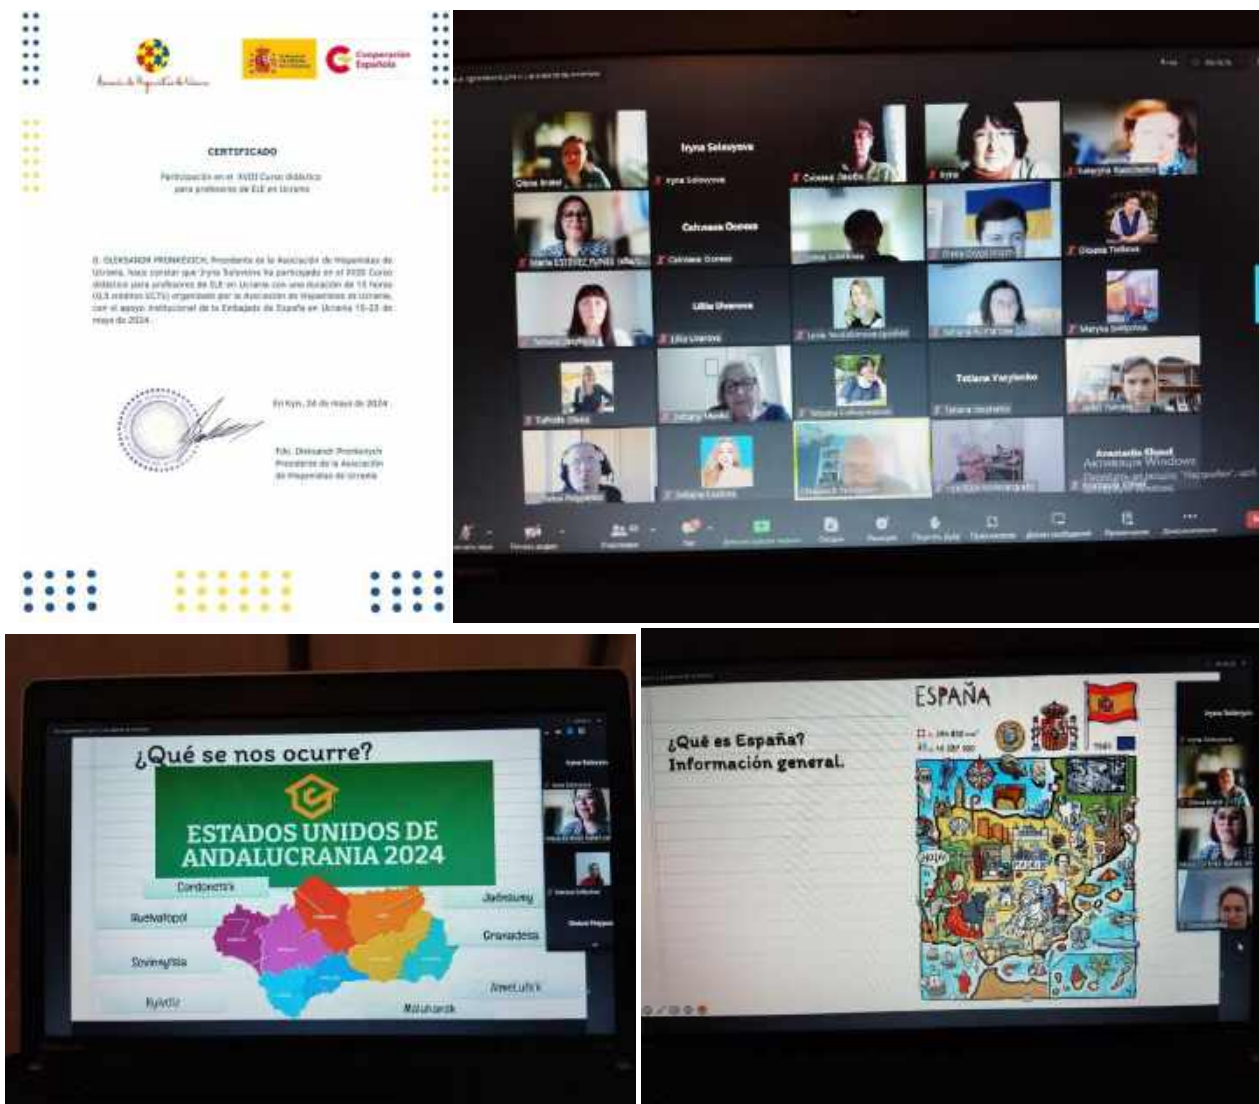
Cooperación Española

CERTIFICADO

Participación en el XVIII Curso didáctico para profesores de ELE en Ucrania

D. OLEKSANDR PRONKEVICH, Presidente de la Asociación de Hispanistas de Ucrania, hace constar que Iryna Solovyova ha participado en el XVIII Curso didáctico para profesores de ELE en Ucrania con una duración de 15 horas (0,5 créditos ECTS) organizado por la Asociación de Hispanistas de Ucrania, con el apoyo institucional de la Embajada de España en Ucrania 15-23 de mayo de 2024.

En Kyiv, 24 de mayo de 2024

Fdo. Oleksandr Pronkevych
Presidente de la Asociación de Hispanistas de Ucrania

Iryna Solovyova

Світлана Осипова

Liliia Uvarova

Tetiana Vasylenko

Anastasiia Khmel
Активация Windows

¿Qué se nos ocurre?

ESTADOS UNIDOS DE ANDALUCRANIA 2024

Cordonetsk
Jaénsiumy
Huelvatopol
Granadessa
Sovimnytsia
Almeluck
Kyiydiz
Malurorak

ESPAÑA

¿Qué es España?
Información general.